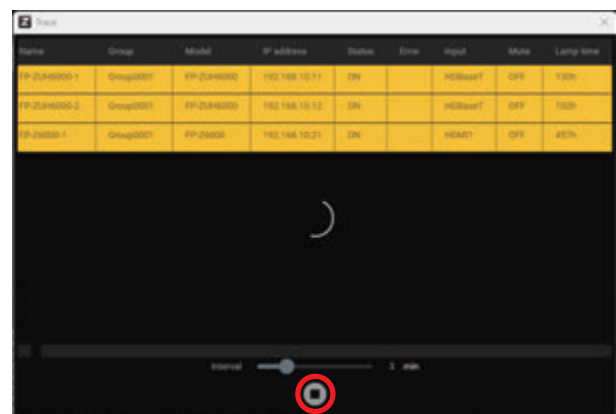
Trace

| Name | Group | Model | IP address | Status | Error | Input | Mute | Lamp time |
|---|---|---|---|---|---|---|---|---|
| FP-ZUH6000-1 | Group0001 | FP-ZUH6000 | 192.168.10.11 | ON | | HDBaseT | OFF | 130h |
| FP-ZUH6000-2 | Group0001 | FP-ZUH6000 | 192.168.10.12 | ON | | HDBaseT | OFF | 102h |
| FP-Z6000-1 | Group0001 | FP-Z6000 | 192.168.10.21 | ON | | HDMI1 | OFF | 457h |

Interval 3 min